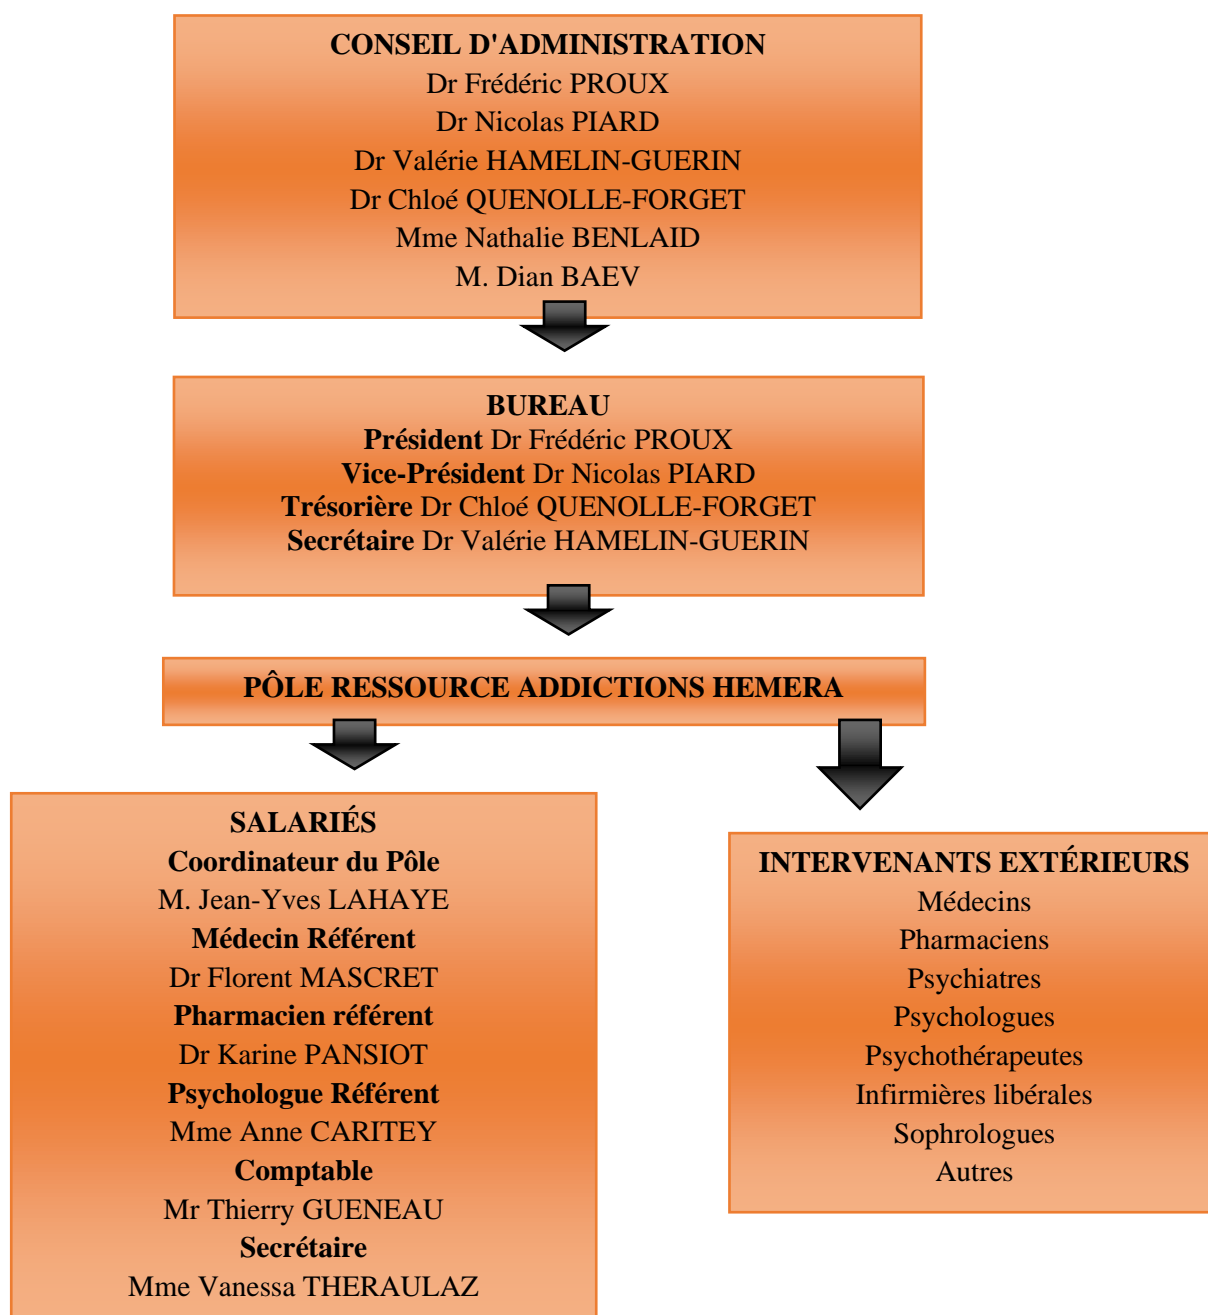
CONSEIL D'ADMINISTRATION
Dr Frédéric PROUX
Dr Nicolas PIARD
Dr Valérie HAMELIN-GUERIN
Dr Chloé QUENOLLE-FORGET
Mme Nathalie BENLAID
M. Dian BAEV

BUREAU
Président Dr Frédéric PROUX
Vice-Président Dr Nicolas PIARD
Trésorière Dr Chloé QUENOLLE-FORGET
Secrétaire Dr Valérie HAMELIN-GUERIN

PÔLE RESSOURCE ADDICTIONS HEMERA

SALARIÉS
Coordinateur du Pôle
M. Jean-Yves LAHAYE
Médecin Référent
Dr Florent MASCRET
Pharmacien référent
Dr Karine PANSIOT
Psychologue Référent
Mme Anne CARITEY
Comptable
Mr Thierry GUENEAU
Secrétaire
Mme Vanessa THERAULAZ

INTERVENANTS EXTÉRIEURS
Médecins
Pharmaciens
Psychiatres
Psychologues
Psychothérapeutes
Infirmières libérales
Sophrologues
Autres